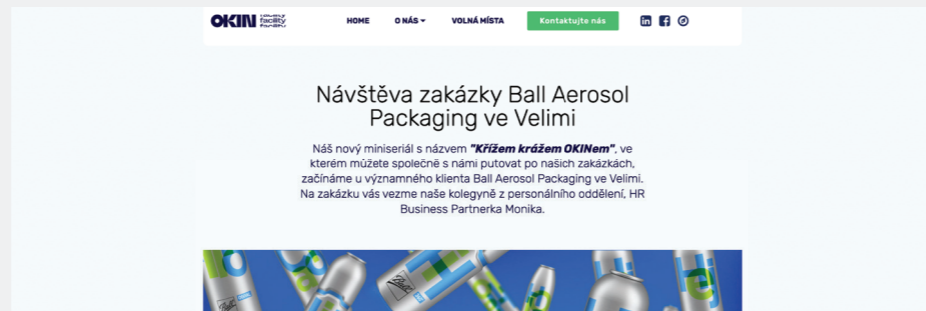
OKIN facility

HOME O NÁS VOLNÁ MÍSTA Kontaktujte nás

Návštěva zakázky Ball Aerosol Packaging ve Velimi

Náš nový miniseriál s názvem "Křížem krážem OKINem", ve kterém můžete společně s námi putovat po našich zakázkách, začínáme u významného klienta Ball Aerosol Packaging ve Velimi. Na zakázku vás vezme naše kolegyně z personálního oddělení, HR Business Partnerka Monika.